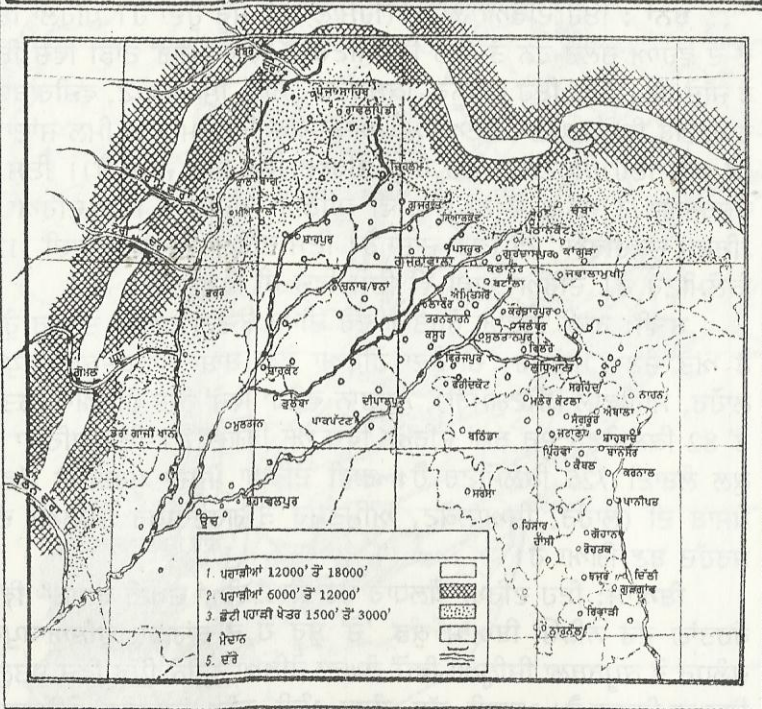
ਪੰਜਾਸਾਹਿਬ
ਰਾਵਲਪਿੰਡੀ
ਜਿਹਲਮ
ਗੁਜਰਾਤ
ਸਿਆਲਕੋਟ
ਚੰਬਾ
ਪਠਾਨਕੋਟ
ਗੁਰਦਾਸਪੁਰ
ਕਾਂਗੜਾ
ਪਸਰੂਰ
ਗੁਜਰਾਂਵਾਲਾ
ਸ਼ਾਹਪੁਰ
ਕਲਾਨੌਰ
ਬਟਾਲਾ
ਜਵਾਲਾਮੁਖੀ
ਅੰਮ੍ਰਿਤਸਰ
ਲਾਹੌਰ
ਤਰਨਤਾਰਨ
ਕਰਤਾਰਪੁਰ
ਜਲੰਧਰ
ਕਸੂਰ
ਸੁਲਤਾਨਪੁਰ
ਫਿਲੌਰ
ਚਨਾਬ/ਝਨਾ
ਭਕਰ
ਝੰਗ
ਫ਼ਿਰੋਜ਼ਪੁਰ
ਲੁਧਿਆਣਾ
ਫ਼ਰੀਦਕੋਟ
ਸਰਹਿੰਦ
ਸ਼ੋਰਕੋਟ
ਤੁਲੰਬਾ
ਦੀਪਾਲਪੁਰ
ਮਲੇਰ ਕੋਟਲਾ
ਨਾਹਨ
ਅੰਬਾਲਾ
ਮੁਲਤਾਨ
ਪਾਕਪਟਨ
ਬਠਿੰਡਾ
ਸੰਗਰੂਰ
ਜਗਾਧਰੀ
ਸ਼ਾਹਬਾਦ
ਡੇਰਾ ਗਾਜ਼ੀ ਖਾਨ
ਪਿੰਜੌਰ
ਥਾਨੇਸਰ
ਕੈਥਲ
ਕਰਨਾਲ
ਬਹਾਵਲਪੁਰ
ਸਰਸਾ
ਪਾਨੀਪਤ
ਉਚ
ਹਿਸਾਰ
ਹਾਂਸੀ
ਗੋਹਾਨਾ
ਰੋਹਤਕ
ਝੱਜਰ
ਦਿੱਲੀ
ਗੁੜਗਾਂਵ
ਨਾਰਨੌਲ
ਰਿਵਾੜੀ
ਗੰਗਾ
1. ਪਹਾੜੀਆਂ 12000' ਤੋਂ 18000'
2. ਪਹਾੜੀਆਂ 6000' ਤੋਂ 12000'
3. ਛੋਟੀ ਪਹਾੜੀ ਖੇਤਰ 1500' ਤੋਂ 3000'
4. ਮੈਦਾਨ
5. ਦਰੇ